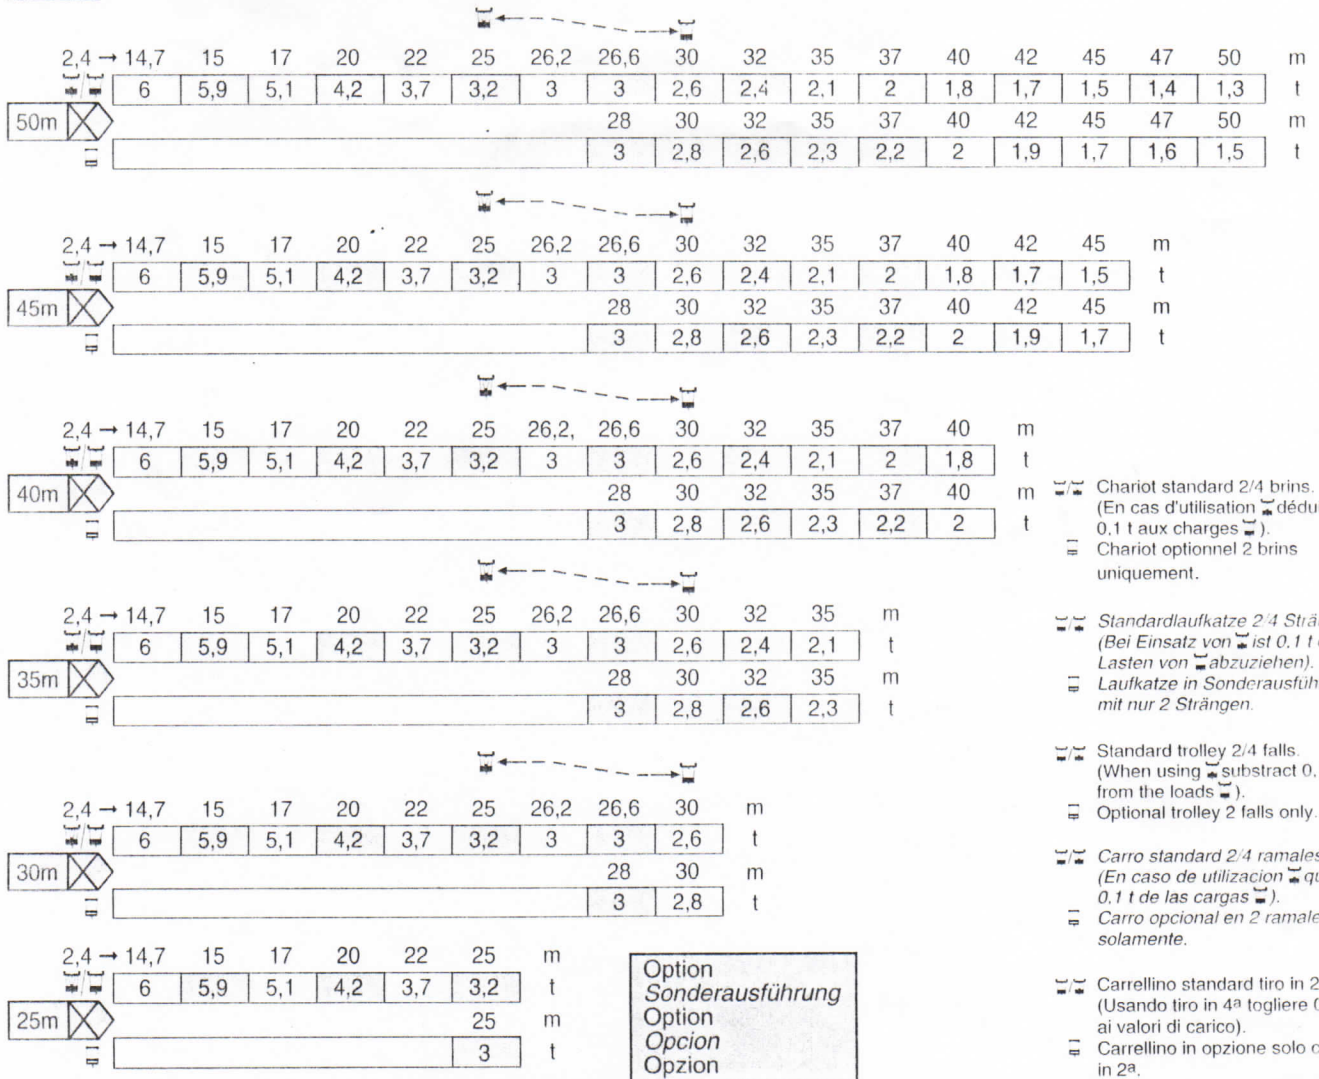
50m

| 2,4 → 14,7 | 15 | 17 | 20 | 22 | 25 | 26,2 | 26,6 | 30 | 32 | 35 | 37 | 40 | 42 | 45 | 47 | 50 | m |
|---|---|---|---|---|---|---|---|---|---|---|---|---|---|---|---|---|---|
| 6 | 5,9 | 5,1 | 4,2 | 3,7 | 3,2 | 3 | 3 | 2,6 | 2,4 | 2,1 | 2 | 1,8 | 1,7 | 1,5 | 1,4 | 1,3 | t |
| | | | | | | | 28 | 30 | 32 | 35 | 37 | 40 | 42 | 45 | 47 | 50 | m |
| | | | | | | | 3 | 2,8 | 2,6 | 2,3 | 2,2 | 2 | 1,9 | 1,7 | 1,6 | 1,5 | t |

45m

| 2,4 → 14,7 | 15 | 17 | 20 | 22 | 25 | 26,2 | 26,6 | 30 | 32 | 35 | 37 | 40 | 42 | 45 | m |
|---|---|---|---|---|---|---|---|---|---|---|---|---|---|---|---|
| 6 | 5,9 | 5,1 | 4,2 | 3,7 | 3,2 | 3 | 3 | 2,6 | 2,4 | 2,1 | 2 | 1,8 | 1,7 | 1,5 | t |
| | | | | | | | 28 | 30 | 32 | 35 | 37 | 40 | 42 | 45 | m |
| | | | | | | | 3 | 2,8 | 2,6 | 2,3 | 2,2 | 2 | 1,9 | 1,7 | t |

40m

| 2,4 → 14,7 | 15 | 17 | 20 | 22 | 25 | 26,2, | 26,6 | 30 | 32 | 35 | 37 | 40 | m |
|---|---|---|---|---|---|---|---|---|---|---|---|---|---|
| 6 | 5,9 | 5,1 | 4,2 | 3,7 | 3,2 | 3 | 3 | 2,6 | 2,4 | 2,1 | 2 | 1,8 | t |
| | | | | | | | 28 | 30 | 32 | 35 | 37 | 40 | m |
| | | | | | | | 3 | 2,8 | 2,6 | 2,3 | 2,2 | 2 | t |

35m

| 2,4 → 14,7 | 15 | 17 | 20 | 22 | 25 | 26,2 | 26,6 | 30 | 32 | 35 | m |
|---|---|---|---|---|---|---|---|---|---|---|---|
| 6 | 5,9 | 5,1 | 4,2 | 3,7 | 3,2 | 3 | 3 | 2,6 | 2,4 | 2,1 | t |
| | | | | | | | 28 | 30 | 32 | 35 | m |
| | | | | | | | 3 | 2,8 | 2,6 | 2,3 | t |

30m

| 2,4 → 14,7 | 15 | 17 | 20 | 22 | 25 | 26,2 | 26,6 | 30 | m |
|---|---|---|---|---|---|---|---|---|---|
| 6 | 5,9 | 5,1 | 4,2 | 3,7 | 3,2 | 3 | 3 | 2,6 | t |
| | | | | | | | 28 | 30 | m |
| | | | | | | | 3 | 2,8 | t |

25m

| 2,4 → 14,7 | 15 | 17 | 20 | 22 | 25 | m |
|---|---|---|---|---|---|---|
| 6 | 5,9 | 5,1 | 4,2 | 3,7 | 3,2 | t |
| | | | | | 25 | m |
| | | | | | 3 | t |

Option
Sonderausführung
Option
Opcion
Opzion

Chariot standard 2/4 brins. (En cas d'utilisation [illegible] 0,1 t aux charges).
Chariot optionnel 2 brins uniquement.

Standardlaufkatze 2/4 Strä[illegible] (Bei Einsatz von ist 0,1 t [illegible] Lasten von abzuziehen).
Laufkatze in Sonderausfüh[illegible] mit nur 2 Strängen.

Standard trolley 2/4 falls. (When using substract 0,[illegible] from the loads).
Optional trolley 2 falls only.

Carro standard 2/4 ramales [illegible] (En caso de utilizacion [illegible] 0,1 t de las cargas).
Carro opcional en 2 ramale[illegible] solamente.

Carrellino standard tiro in 2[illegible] (Usando tiro in 4ª togliere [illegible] ai valori di carico).
Carrellino in opzione solo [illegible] in 2ª.